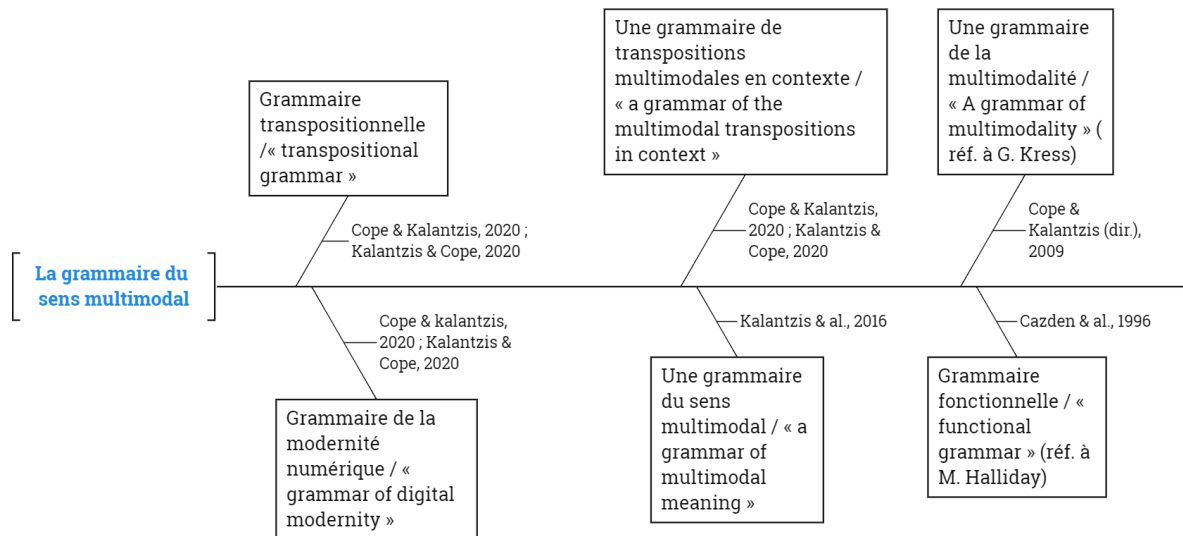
La grammaire du sens multimodal

Grammaire transpositionnelle /« transpositional grammar »

Cope & Kalantzis, 2020 ; Kalantzis & Cope, 2020

Une grammaire de transpositions multimodales en contexte / « a grammar of the multimodal transpositions in context »

Cope & Kalantzis, 2020 ; Kalantzis & Cope, 2020

Une grammaire de la multimodalité / « A grammar of multimodality » ( réf. à G. Kress)

Cope & Kalantzis (dir.), 2009

Cope & kalantzis, 2020 ; Kalantzis & Cope, 2020

Grammaire de la modernité numérique / « grammar of digital modernity »

Kalantzis & al., 2016

Une grammaire du sens multimodal / « a grammar of multimodal meaning »

Cazden & al., 1996

Grammaire fonctionnelle / « functional grammar » (réf. à M. Halliday)